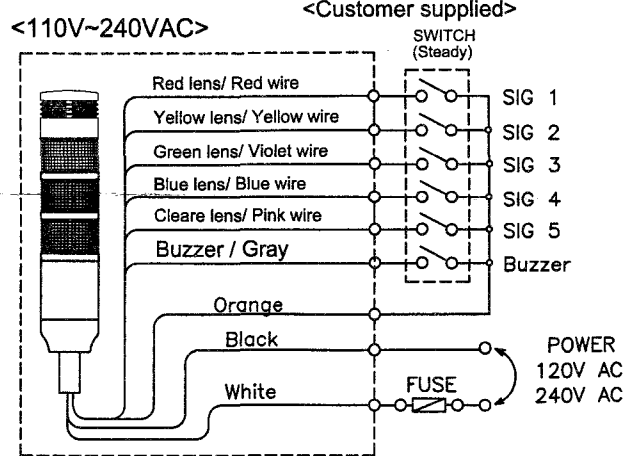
<110V~240VAC>

<Customer supplied>

SWITCH (Steady)

Red lens/ Red wire

Yellow lens/ Yellow wire

Green lens/ Violet wire

Blue lens/ Blue wire

Cleare lens/ Pink wire

Buzzer / Gray

SIG 1

SIG 2

SIG 3

SIG 4

SIG 5

Buzzer

Orange

Black

White

FUSE

POWER
120V AC
240V AC